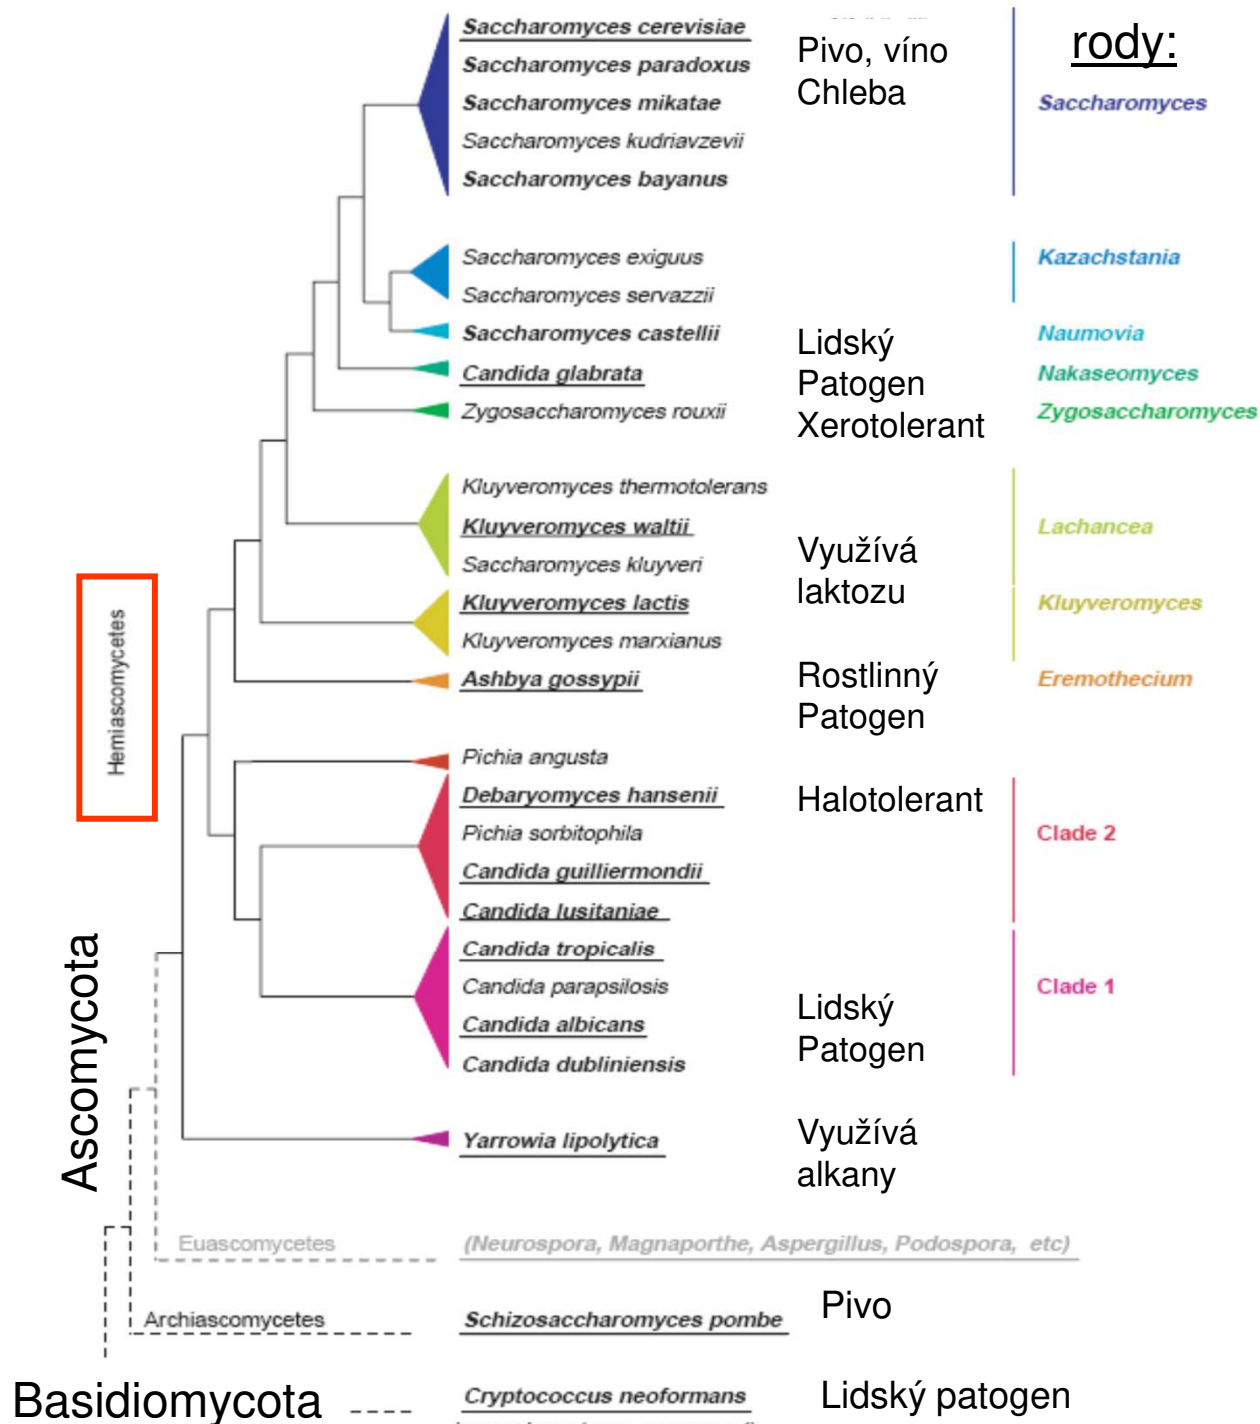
rody:

Saccharomyces cerevisiae
Saccharomyces paradoxus
Saccharomyces mikatae
Saccharomyces kudriavzevii
Saccharomyces bayanus

Pivo, víno
Chleba

Saccharomyces

Saccharomyces exiguus
Saccharomyces servazzii

Kazachstania

Saccharomyces castellii

Naumovia

Candida glabrata

Nakaseomyces

Zygosaccharomyces rouxii

Zygosaccharomyces

Lidský
Patogen
Xerotolerant

Kluyveromyces thermotolerans
Kluyveromyces waltii
Saccharomyces kluyveri

Lachancea

Kluyveromyces lactis
Kluyveromyces marxianus

Kluyveromyces

Využívá
laktozu

Ashbya gossypii

Eremothecium

Rostlinný
Patogen

Hemiascomycetes

Pichia angusta
Debaryomyces hansenii
Pichia sorbitophila
Candida guilliermondii
Candida lusitaniae

Halotolerant

Clade 2

Candida tropicalis
Candida parapsilosis
Candida albicans
Candida dubliniensis

Clade 1

Lidský
Patogen

Yarrowia lipolytica

Využívá
alkany

Ascomycota

Euascomycetes

(Neurospora, Magnaporthe, Aspergillus, Podospora, etc)

Archiascomycetes

Schizosaccharomyces pombe

Pivo

Basidiomycota

Cryptococcus neoformans

Lidský patogen